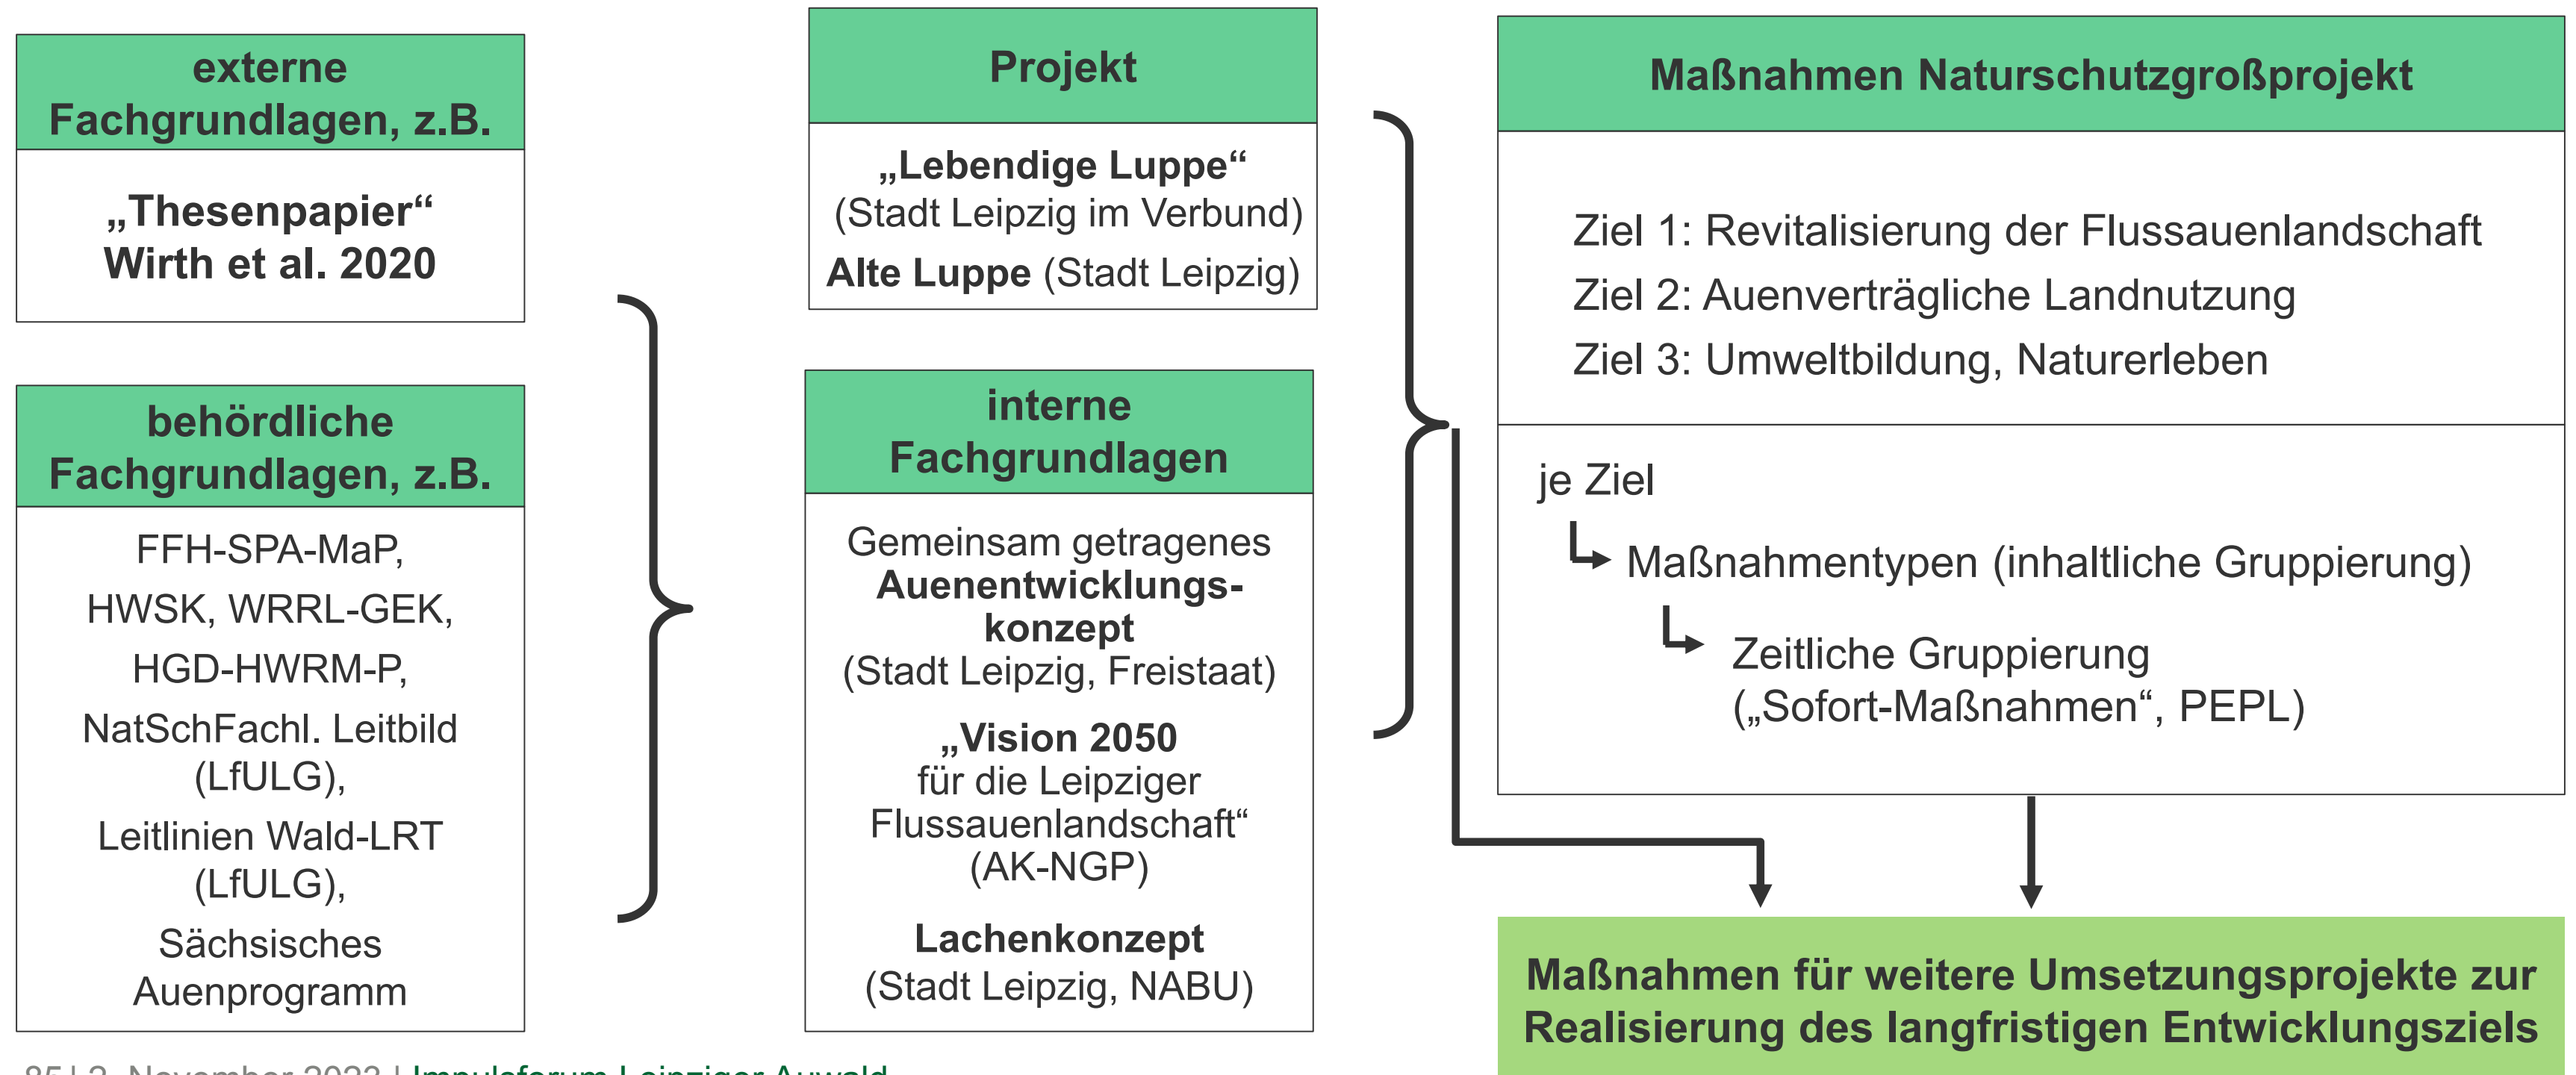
externe Fachgrundlagen, z.B.

„Thesenpapier“ Wirth et al. 2020

behördliche Fachgrundlagen, z.B.

FFH-SPA-MaP,

HWSK, WRRL-GEK,

HGD-HWRM-P,

NatSchFachl. Leitbild (LfULG),

Leitlinien Wald-LRT (LfULG),

Sächsisches Auenprogramm

Projekt

„Lebendige Luppe“ (Stadt Leipzig im Verbund)

Alte Luppe (Stadt Leipzig)

interne Fachgrundlagen

Gemeinsam getragenes Auenentwicklungskonzept (Stadt Leipzig, Freistaat)

„Vision 2050 für die Leipziger Flussauenlandschaft“ (AK-NGP)

Lachenkonzept (Stadt Leipzig, NABU)

Maßnahmen Naturschutzgroßprojekt

Ziel 1: Revitalisierung der Flussauenlandschaft

Ziel 2: Auenverträgliche Landnutzung

Ziel 3: Umweltbildung, Naturerleben

je Ziel

Maßnahmentypen (inhaltliche Gruppierung)

Zeitliche Gruppierung („Sofort-Maßnahmen“, PEPL)

Maßnahmen für weitere Umsetzungsprojekte zur Realisierung des langfristigen Entwicklungsziels

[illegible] | 2. November 2023 | Impulsforum Leipziger Auwald